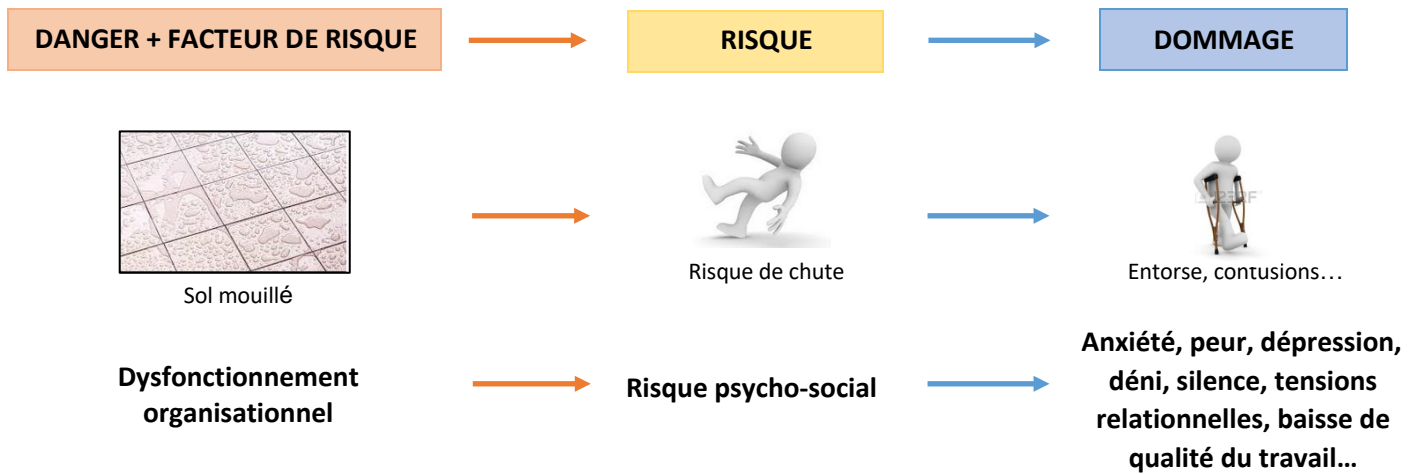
DANGER + FACTEUR DE RISQUE

RISQUE

DOMMAGE

Sol mouillé

Risque de chute

Entorse, contusions…

Dysfonctionnement organisationnel

Risque psycho-social

Anxiété, peur, dépression, déni, silence, tensions relationnelles, baisse de qualité du travail…